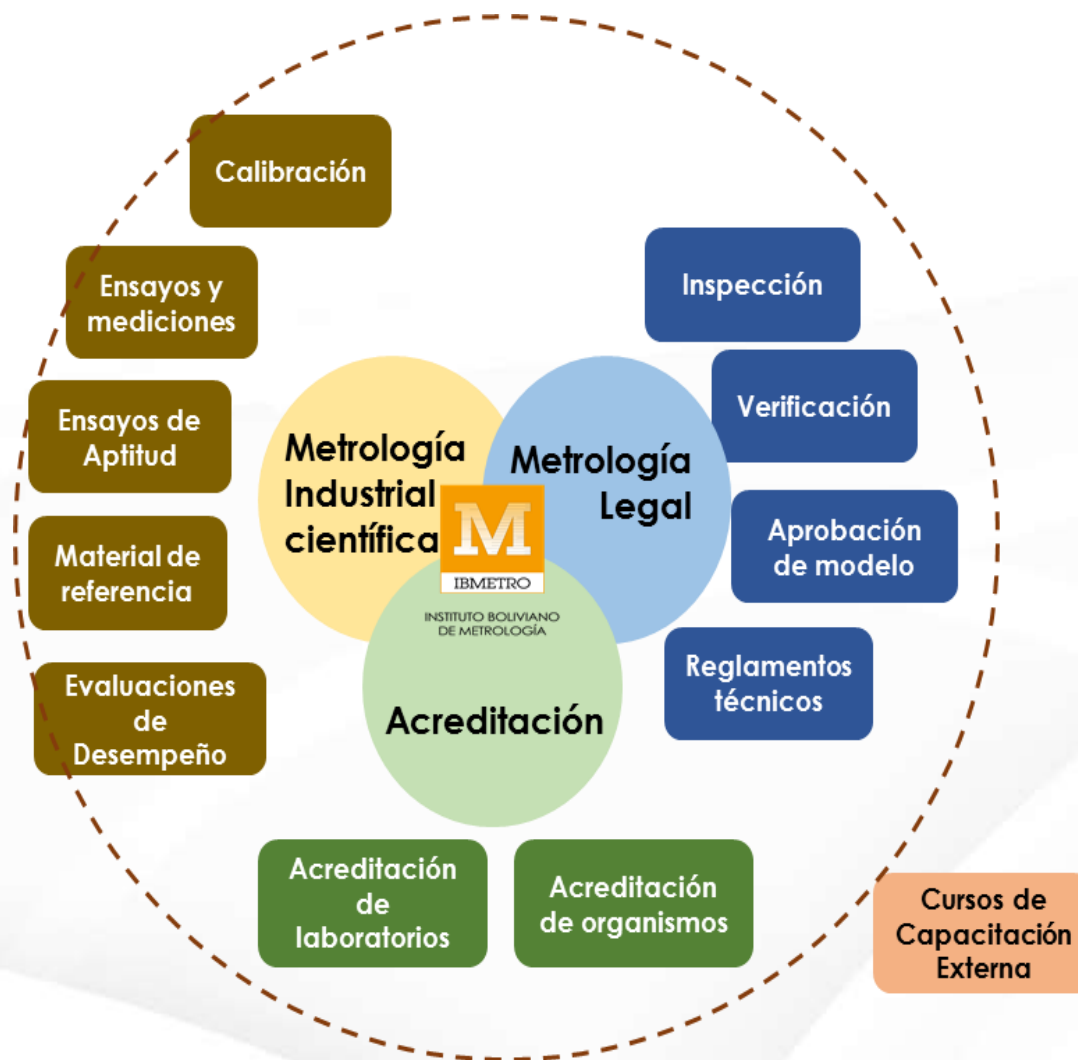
Calibración

Ensayos y mediciones

Ensayos de Aptitud

Material de referencia

Evaluaciones de Desempeño

Metrología Industrial científica

Metrología Legal

M
IBMETRO
INSTITUTO BOLIVIANO DE METROLOGÍA

Acreditación

Inspección

Verificación

Aprobación de modelo

Reglamentos técnicos

Acreditación de laboratorios

Acreditación de organismos

Cursos de Capacitación Externa